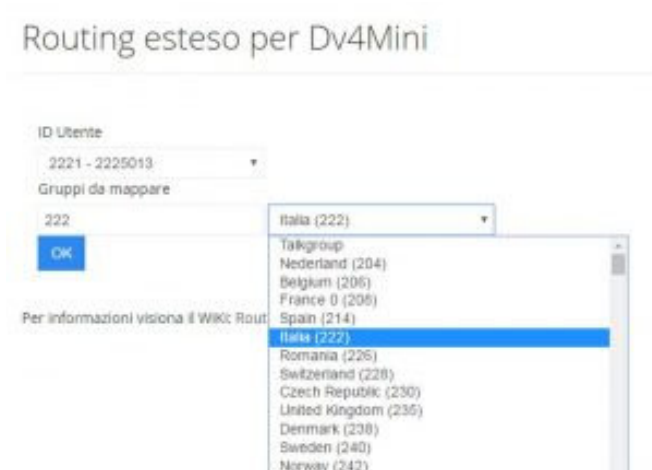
Routing esteso per Dv4Mini

ID Utente

2221 - 2225013

Gruppi da mappare

222

Italia (222)

OK

Per informazioni visiona il WiKi: Rout

Talkgroup
Nederland (204)
Belgium (206)
France 0 (208)
Spain (214)
Italia (222)
Romania (226)
Switzerland (228)
Czech Republic (230)
United Kingdom (235)
Denmark (238)
Sweden (240)
Norway (242)